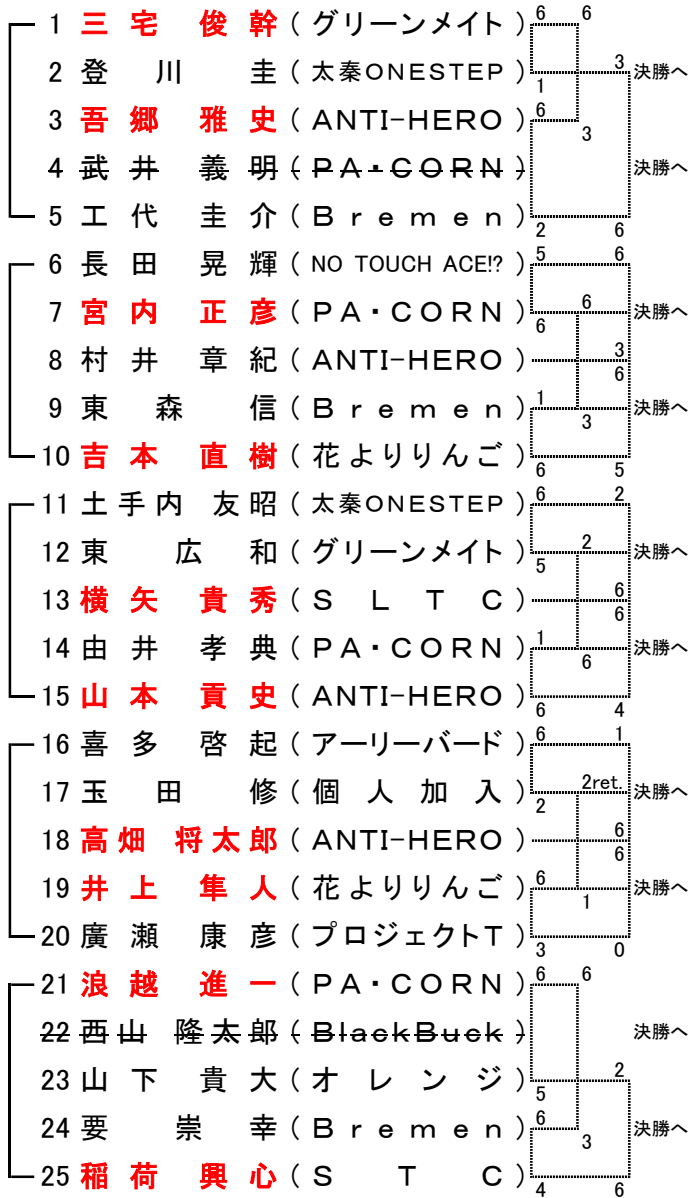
1 三宅 俊幹（グリーンメイト）
2 登川 圭（太秦ONESTEP）
3 吾郷 雅史（ANTI-HERO）
4 武井 義明（PA・CORN）
5 工代 圭介（Bremen）
6 長田 晃輝（NO TOUCH ACE!?）
7 宮内 正彦（PA・CORN）
8 村井 章紀（ANTI-HERO）
9 東森 信（Bremen）
10 吉本 直樹（花よりりんご）
11 土手内 友昭（太秦ONESTEP）
12 東 広和（グリーンメイト）
13 横矢 貴秀（SLTC）
14 由井 孝典（PA・CORN）
15 山本 貢史（ANTI-HERO）
16 喜多 啓起（アーリーバード）
17 玉田 修（個人加入）
18 高畑 将太郎（ANTI-HERO）
19 井上 隼人（花よりりんご）
20 廣瀬 康彦（プロジェクトT）
21 浪越 進一（PA・CORN）
22 西山 隆太郎（BlackBuck）
23 山下 貴大（オレンジ）
24 要 崇幸（Bremen）
25 稲荷 興心（SLTC）

6 6 1 3 決勝へ 6 3 決勝へ 2 6
5 6 6 6 決勝へ 3 6 1 3 決勝へ 6 5
6 2 2 決勝へ 5 6 6 1 6 決勝へ 6 4
6 1 2ret. 決勝へ 2 6 6 6 1 決勝へ 3 0
6 6 決勝へ 2 5 6 3 決勝へ 4 6